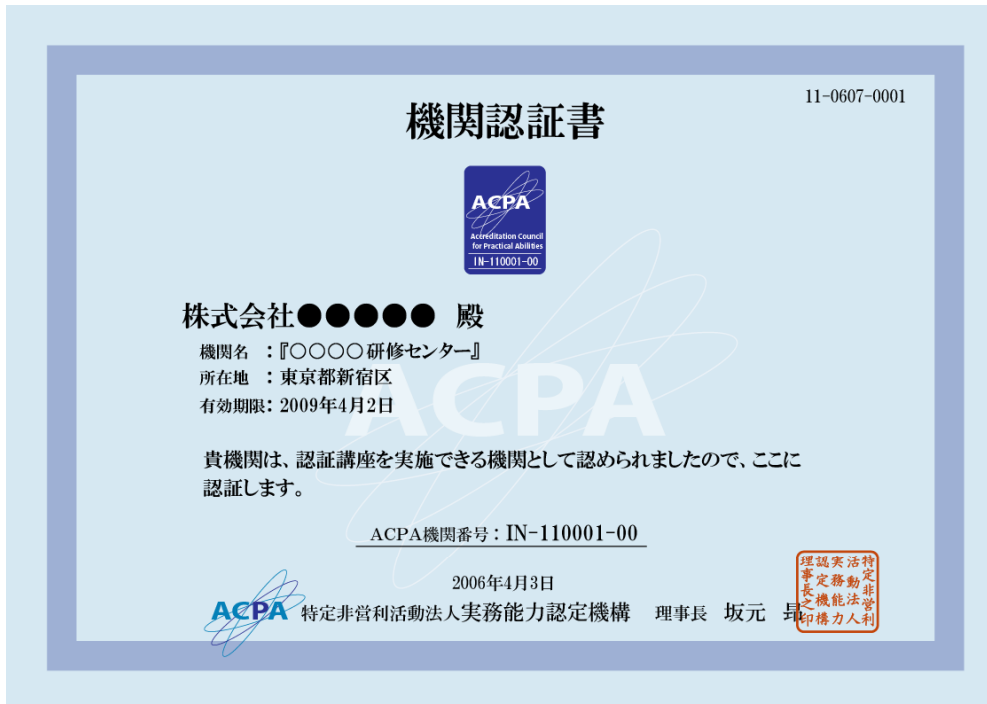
11-0607-0001

機関認証書

ACPA
Accreditation Council for Practical Abilities
IN-110001-00

株式会社●●●●● 殿

機関名 ：『○○○○ 研修センター』
所在地 ：東京都新宿区
有効期限：2009年4月2日

ACPA

貴機関は、認証講座を実施できる機関として認められましたので、ここに認証します。

ACPA機関番号：IN-110001-00

2006年4月3日

ACPA 特定非営利活動法人実務能力認定機構 理事長 坂元 昂

特定非営利活動法人実務能力認定機構理事長之印